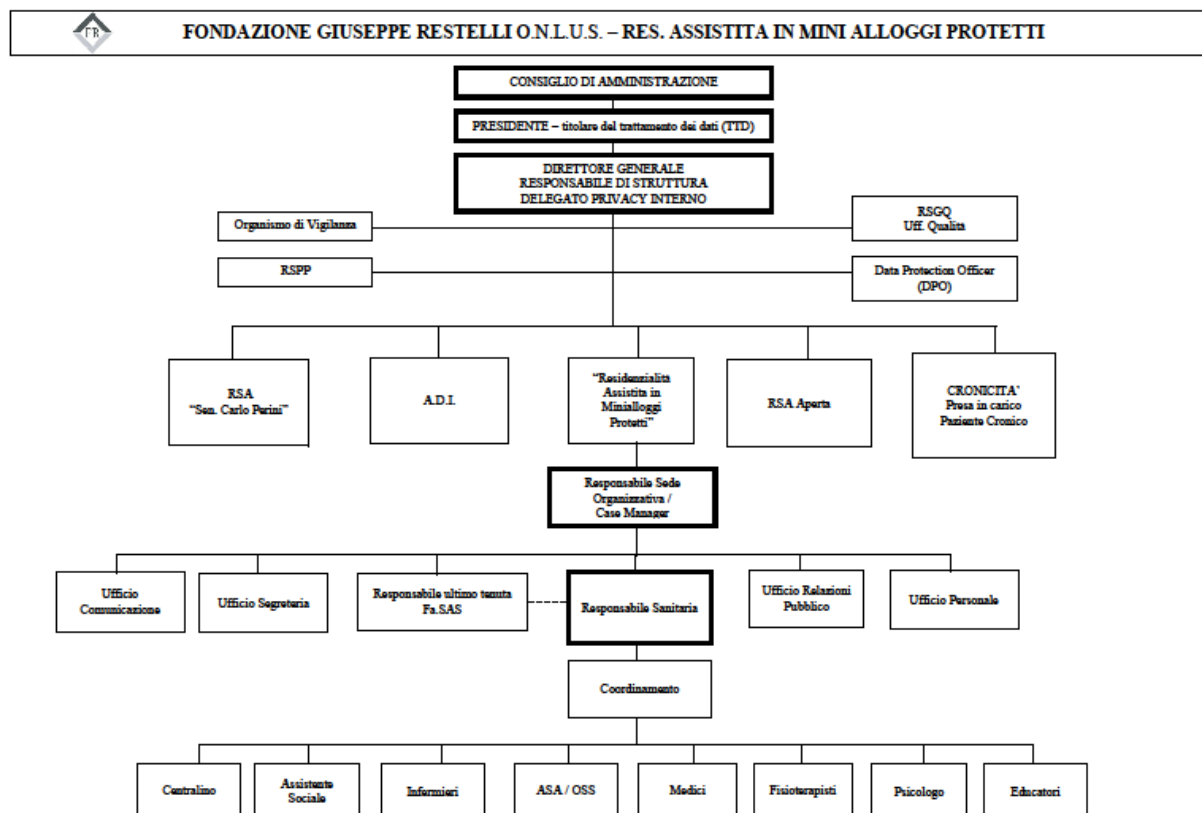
FR

FONDAZIONE GIUSEPPE RESTELLI O.N.L.U.S. – RES. ASSISTITA IN MINI ALLOGGI PROTETTI

CONSIGLIO DI AMMINISTRAZIONE

PRESIDENTE – titolare del trattamento dei dati (TTD)

DIRETTORE GENERALE
RESPONSABILE DI STRUTTURA
DELEGATO PRIVACY INTERNO

Organismo di Vigilanza

RSGQ
Uff. Qualità

RSPP

Data Protection Officer (DPO)

RSA "Sen. Carlo Perini"

A.D.I.

"Residenzialità Assistita in Minialloggi Protetti"

RSA Aperta

CRONICITA' Presa in carico Paziente Cronico

Responsabile Sede Organizzativa / Case Manager

Ufficio Comunicazione

Ufficio Segreteria

Responsabile ultimo tenuta Fa.SAS

Responsabile Sanitaria

Ufficio Relazioni Pubblico

Ufficio Personale

Coordinamento

Centralino

Assistente Sociale

Infermieri

ASA / OSS

Medici

Fisioterapisti

Psicologo

Educatori